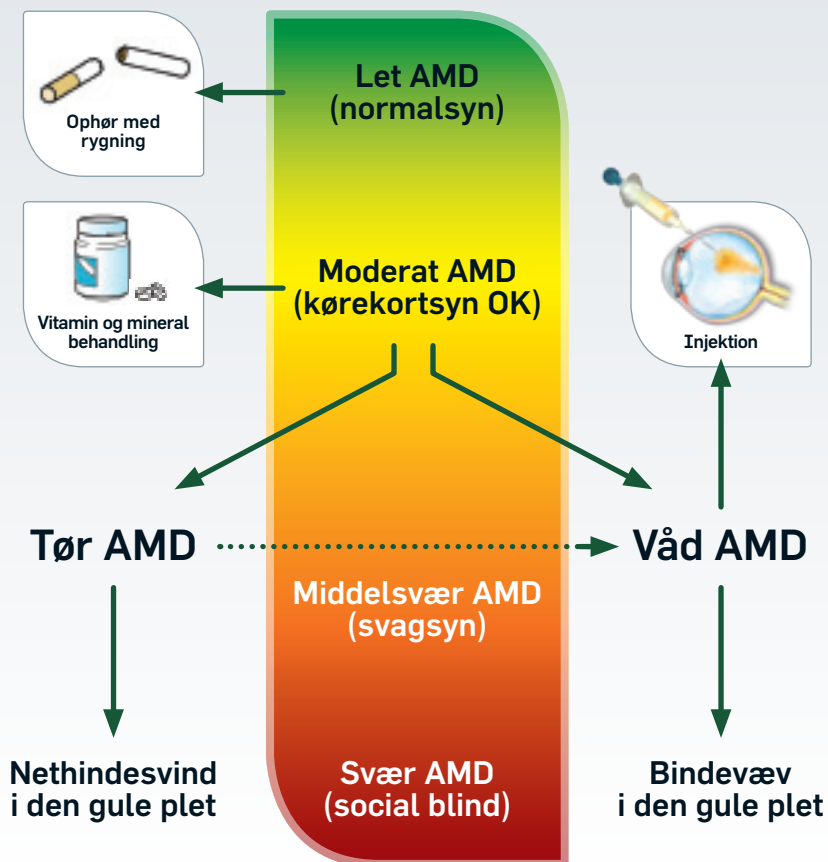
Ophør med rygning

Let AMD
(normalsyn)

Vitamin og mineral behandling

Moderat AMD
(kørekortsyn OK)

Injektion

Tør AMD

Våd AMD

Middelsvær AMD
(svagsyn)

Nethindesvind
i den gule plet

Svær AMD
(social blind)

Bindevæv
i den gule plet